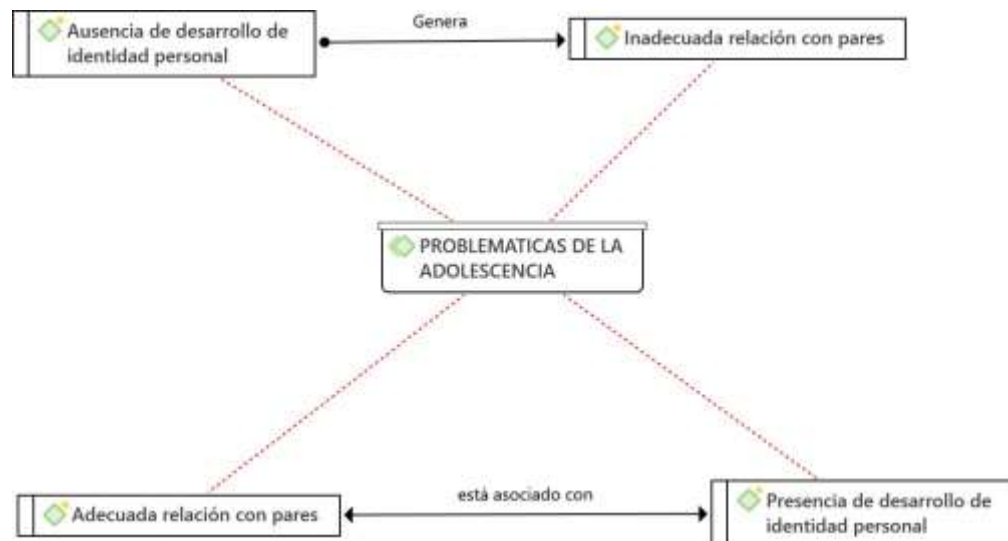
Ausencia de desarrollo de identidad personal

Genera

Inadecuada relación con pares

PROBLEMATICAS DE LA ADOLESCENCIA

Adecuada relación con pares

está asociado con

Presencia de desarrollo de identidad personal